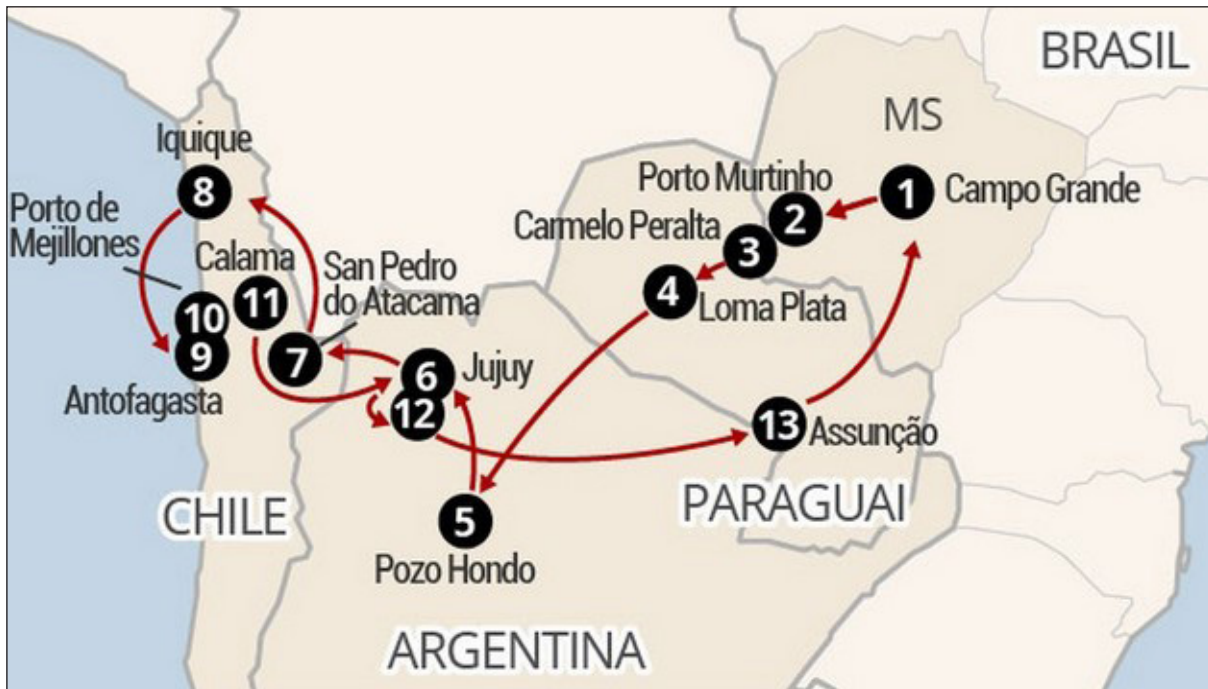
BRASIL

MS

Iquique

8

Porto de Mejillones

Calama

San Pedro do Atacama

Porto Murtinho

1 Campo Grande

2

Carmelo Peralta

3

4 Loma Plata

10

11

9

Antofagasta

7

6 Jujuy

12

13 Assunção

CHILE

5

Pozo Hondo

PARAGUAI

ARGENTINA